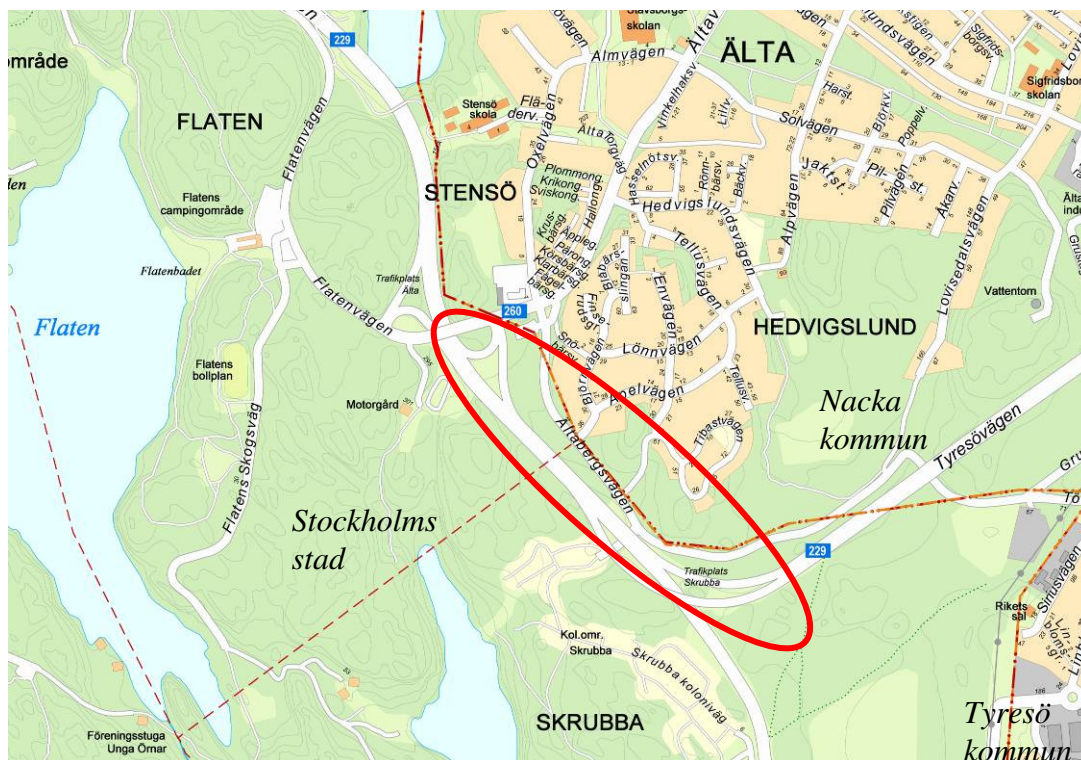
229
område
FLATEN
Flatenvägen
Flatens campingområde
Flatenbadet
Flaten
Flatenvägen
Flatens bollplan
Flatens Skogsväg
Motorgård
Trafikplats Älta
Stockholms stad
Föreningsstuga Unga Örnar
Olavsborgsskolan
Almvägen
Älta
ÄLTA
Stensö skola
Flädervägen
Örelvägen
Ältaforsväg
Vinkelhaksv.
STENSÖ
Plommong.
Krikong.
Sviskong.
Hallong.
Krusbärsg.
Äppleg.
Päronq.
Körsbärsg.
Fågelbärsg.
Hasselnötsv.
Hedvigslundsvägen
Björkv.
Poppelv.
Solvägen
Jaktst.
Harst.
Lillv.
Rönnbärsv.
Bäckv.
Pilvägen
Åkarv.
Alpvägen
Lovisedalsvägen
Tellusvägen
Envägen
Lönnvägen
Aspelvägen
Tellusv.
Tipastvägen
260
Snöbärsv.
Björkvägen
HEDVIGSLUND
Vattentorn
Nacka kommun
Tyresövägen
Ältabergsvägen
229
Trafikplats Skrubba
Kol.omr. Skrubba
Skrubba kolonivåg
SKRUBBA
Sigfridsborgsv.
Sigfridsborgsskolan
Rikets sal
Tyresö kommun